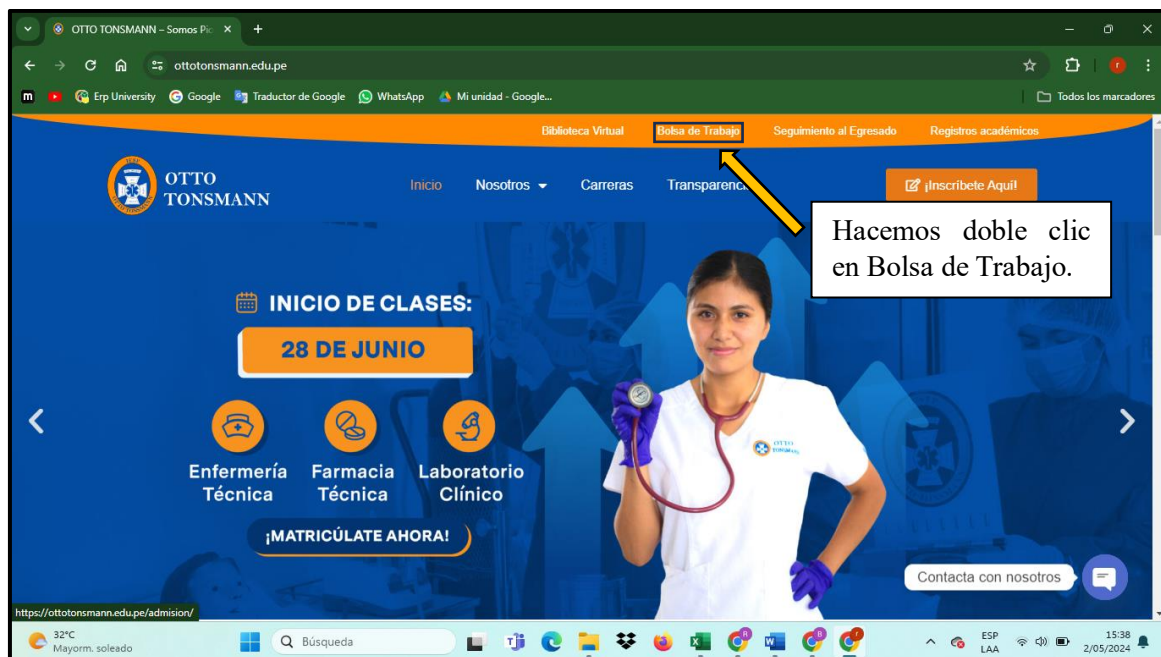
OTTO TONSMANN – Somos Pic

ottotonsmann.edu.pe

Erp University Google Traductor de Google WhatsApp Mi unidad - Google...

Todos los marcadores

Biblioteca Virtual Bolsa de Trabajo Seguimiento al Egresado Registros académicos

OTTO TONSMANN

Inicio Nosotros Carreras Transparencia

¡Inscríbete Aquí!

Hacemos doble clic en Bolsa de Trabajo.

INICIO DE CLASES:

28 DE JUNIO

Enfermería Técnica

Farmacia Técnica

Laboratorio Clínico

¡MATRICÚLATE AHORA!

OTTO TONSMANN

Contacta con nosotros

https://ottotonsmann.edu.pe/admision/

32°C Mayorm. soleado

Búsqueda

ESP LAA

15:38 2/05/2024